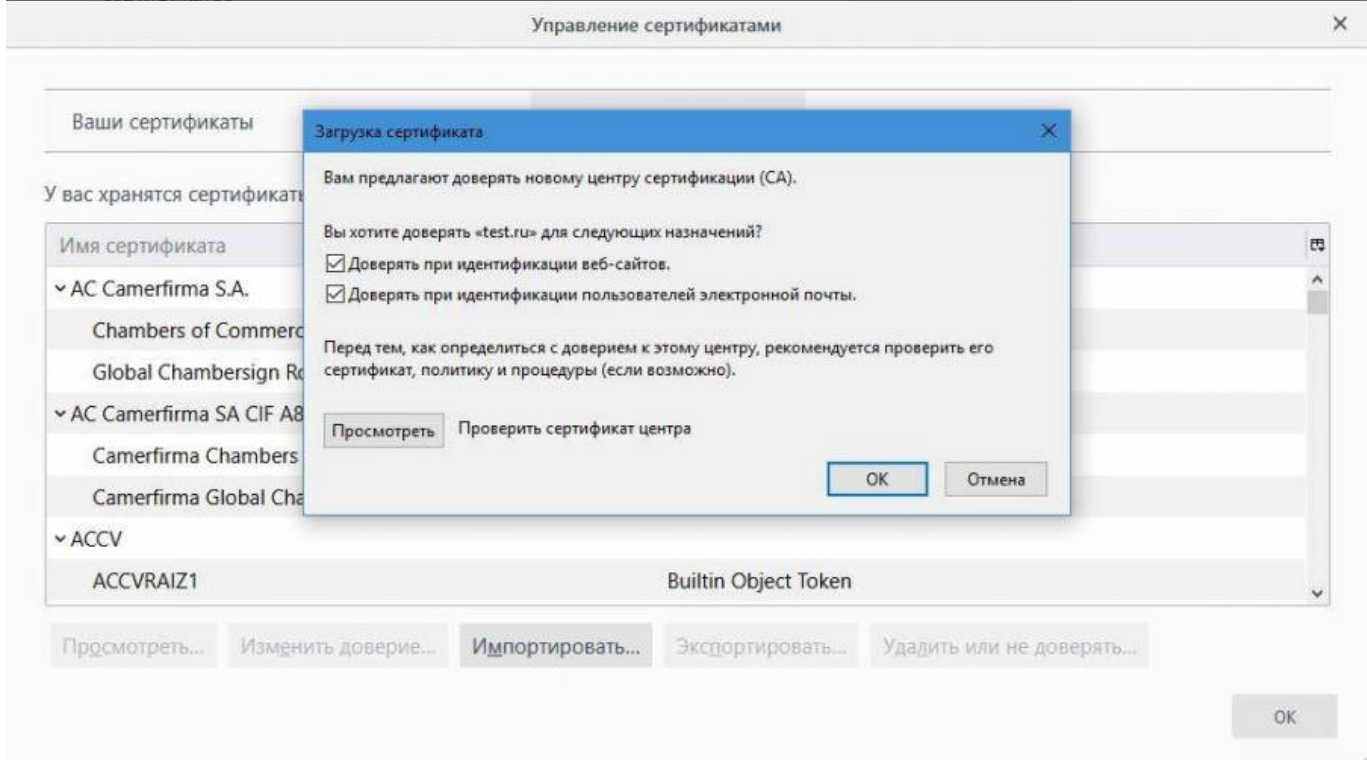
Управление сертификатами

×

Ваши сертификаты

У вас хранятся сертификаты

Имя сертификата

AC Camerfirma S.A.

Chambers of Commerc

Global Chambersign Ro

AC Camerfirma SA CIF A8

Camerfirma Chambers

Camerfirma Global Cha

ACCV

ACCVRAIZ1

Builtin Object Token

Загрузка сертификата

×

Вам предлагают доверять новому центру сертификации (CA).

Вы хотите доверять «test.ru» для следующих назначений?

☑ Доверять при идентификации веб-сайтов.

☑ Доверять при идентификации пользователей электронной почты.

Перед тем, как определиться с доверием к этому центру, рекомендуется проверить его сертификат, политику и процедуры (если возможно).

Просмотреть

Проверить сертификат центра

OK

Отмена

Просмотреть...

Изменить доверие...

Импортировать...

Экспортировать...

Удалить или не доверять...

OK